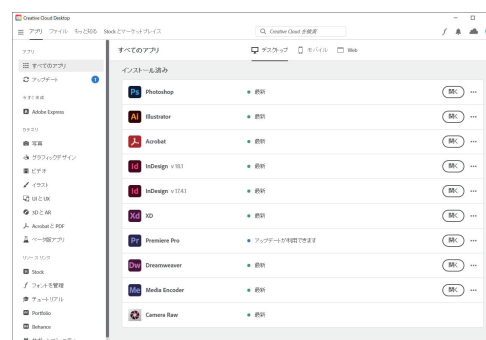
Creative Cloud Desktop

アプリ　ファイル　もっと知る　Stock とマーケットプレイス

Creative Cloud を検索

アプリ
すべてのアプリ
アップデート 1

今すぐ利用
Adobe Express

カテゴリ
写真
グラフィックデザイン
ビデオ
イラスト
UI と UX
3D と AR
Acrobat と PDF
ベータ版アプリ

リソースリンク
Stock
フォントを管理
チュートリアル
Portfolio
Behance

すべてのアプリ
デスクトップ　モバイル　Web

インストール済み

| | | |
|---|---|---|
| Ps Photoshop | 最新 | 開く ··· |
| Ai Illustrator | 最新 | 開く ··· |
| Acrobat | 最新 | 開く ··· |
| Id InDesign v 18.1 | 最新 | 開く ··· |
| Id InDesign v 17.4.1 | 最新 | 開く ··· |
| Xd XD | 最新 | 開く ··· |
| Pr Premiere Pro | アップデートが利用できます | 開く ··· |
| Dw Dreamweaver | 最新 | 開く ··· |
| Me Media Encoder | 最新 | 開く ··· |
| Camera Raw | 最新 | |